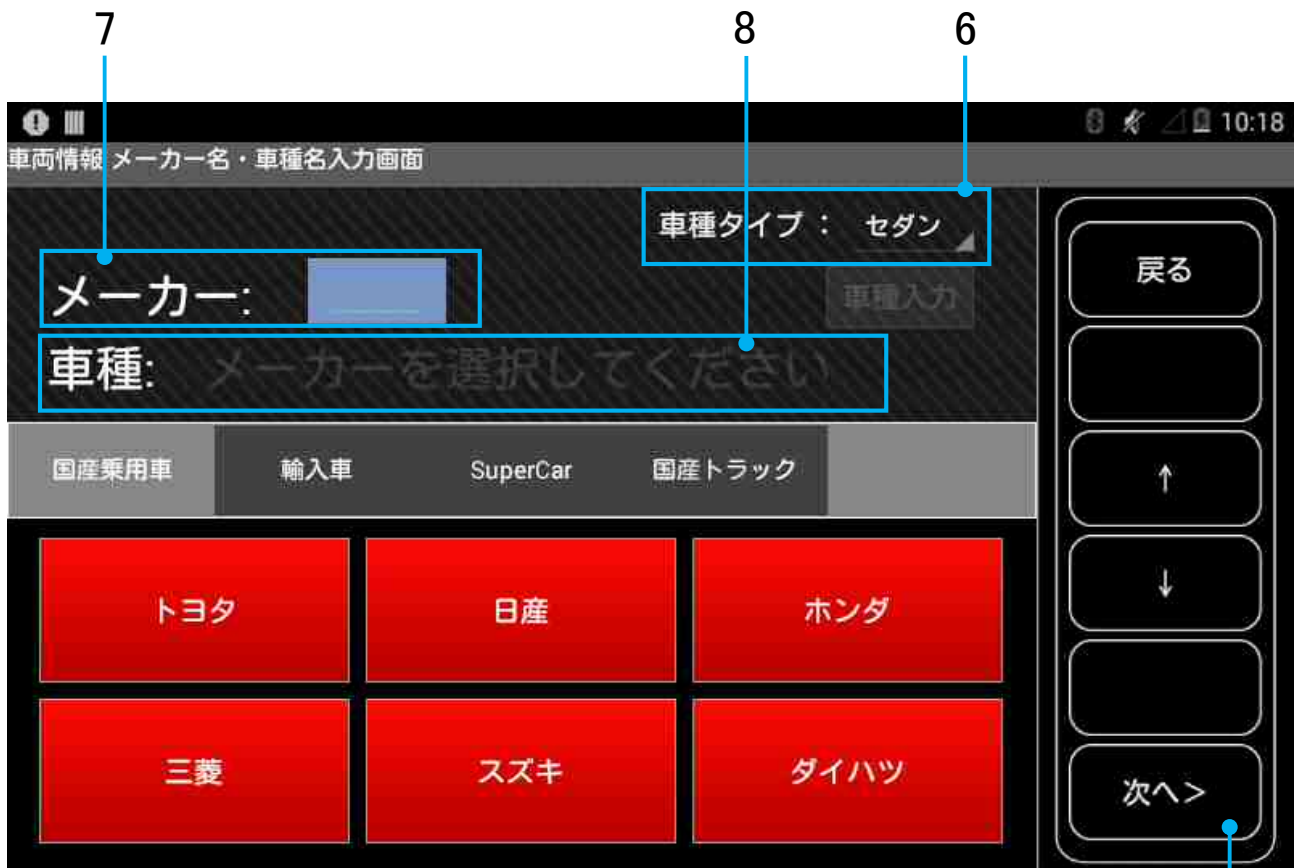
7 8 6

10:18

車両情報 メーカー名・車種名入力画面

車種タイプ： セダン

メーカー:

車種入力

車種: メーカーを選択してください

国産乗用車 輸入車 SuperCar 国産トラック

トヨタ 日産 ホンダ

三菱 スズキ ダイハツ

戻る

↑

↓

次へ>